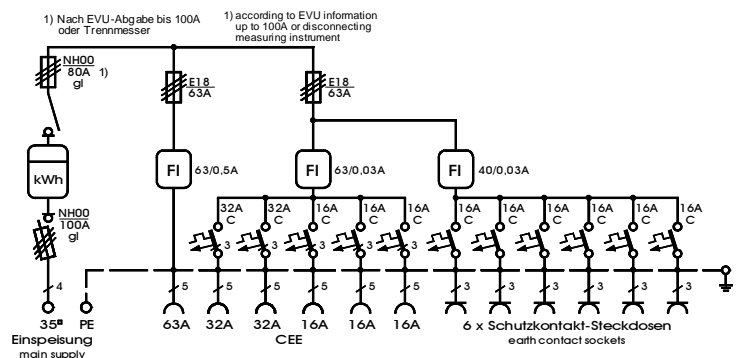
1) Nach EVU-Abgabe bis 100A oder Trennmesser

1) according to EVU information up to 100A or disconnecting measuring instrument

NH00
80A 1)
gl

E18
63A

E18
63A

kWh

FI 63/0,5A

FI 63/0,03A

FI 40/0,03A

NH00
100A
gl

32A C
32A C
16A C
16A C
16A C
16A C
16A C
16A C
16A C
16A C
16A C

3 3 3 3 3 3 3 3 3 3 3

4

5 5 5 5 5 5

3 3 3 3 3 3

35² Einspeisung main supply

PE

63A 32A 32A 16A 16A 16A

CEE

6 x Schutzkontakt-Steckdosen
earth contact sockets